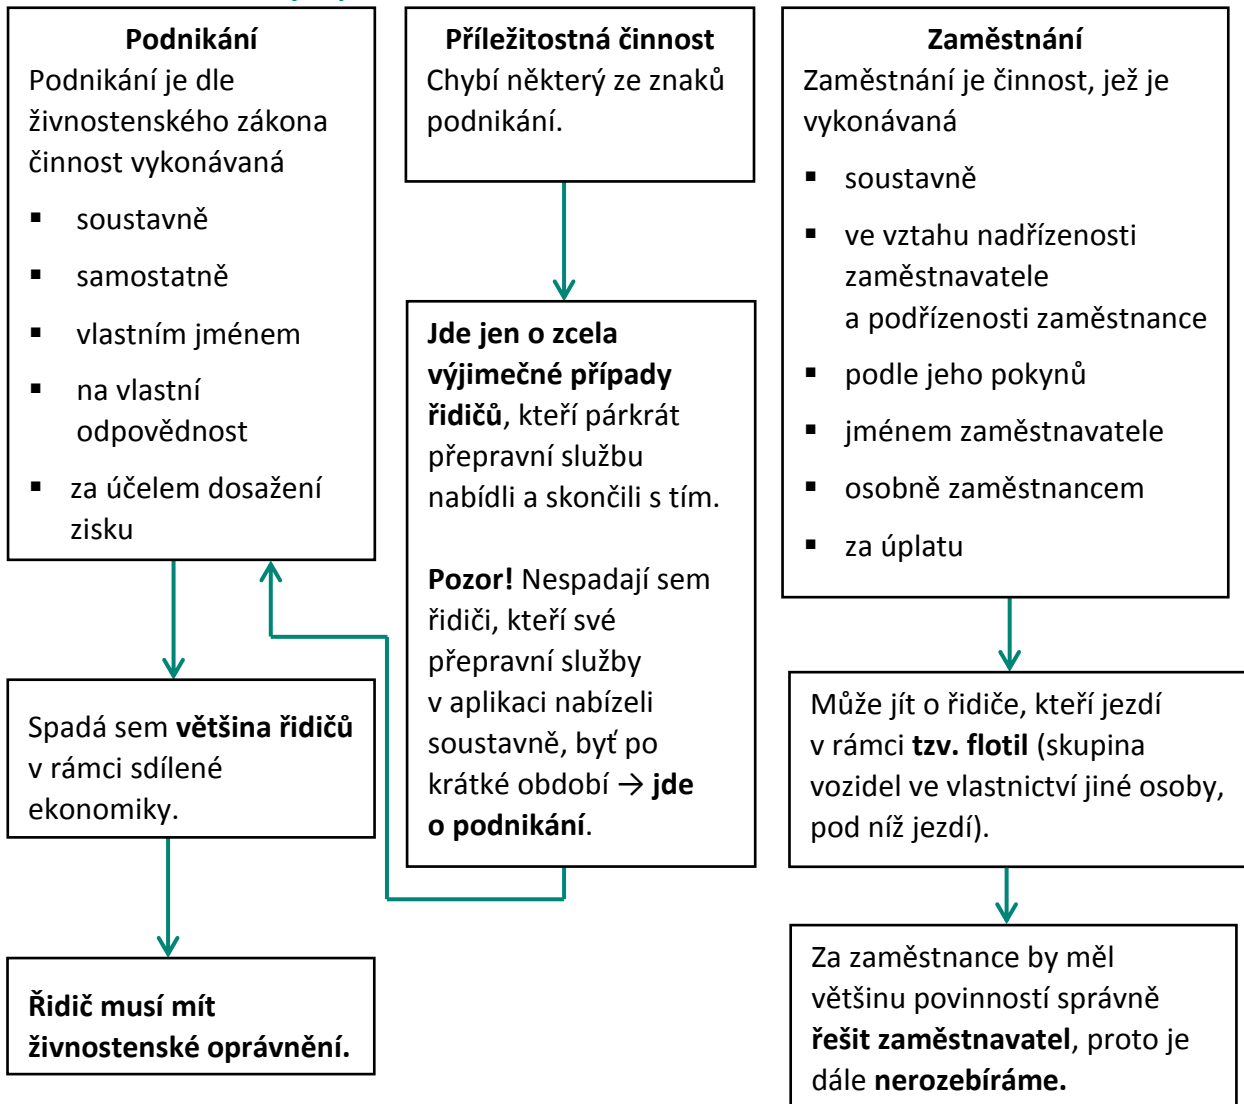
**Podnikání**
Podnikání je dle živnostenského zákona činnost vykonávaná
- soustavně
- samostatně
- vlastním jménem
- na vlastní odpovědnost
- za účelem dosažení zisku

Spadá sem **většina řidičů** v rámci sdílené ekonomiky.

**Řidič musí mít živnostenské oprávnění.**

**Příležitostná činnost**
Chybí některý ze znaků podnikání.

**Jde jen o zcela výjimečné případy řidičů**, kteří párkrát přepravní službu nabídli a skončili s tím.

**Pozor!** Nespadají sem řidiči, kteří své přepravní služby v aplikaci nabízeli soustavně, byť po krátké období → **jde o podnikání**.

**Zaměstnání**
Zaměstnání je činnost, jež je vykonávaná
- soustavně
- ve vztahu nadřízenosti zaměstnavatele a podřízenosti zaměstnance
- podle jeho pokynů
- jménem zaměstnavatele
- osobně zaměstnancem
- za úplatu

Může jít o řidiče, kteří jezdí v rámci **tzv. flotil** (skupina vozidel ve vlastnictví jiné osoby, pod níž jezdí).

Za zaměstnance by měl většinu povinností správně **řešit zaměstnavatel**, proto je dále **nerozebíráme.**